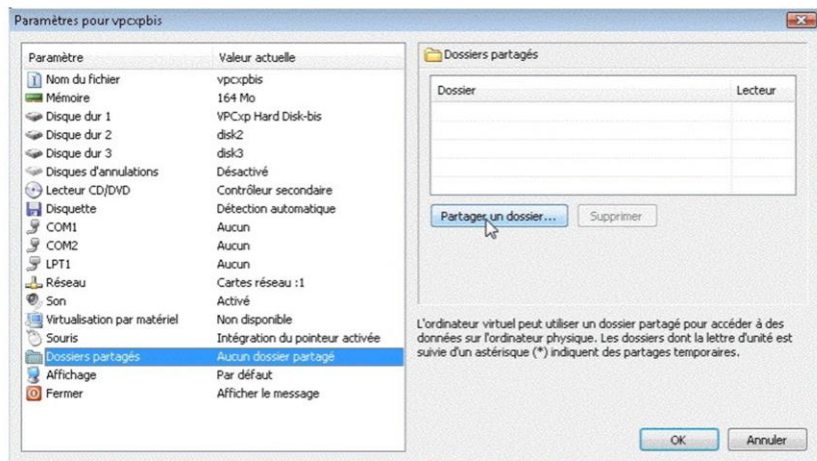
Paramètres pour vpcxpbis

| Paramètre | Valeur actuelle |
|---|---|
| Nom du fichier | vpcxpbis |
| Mémoire | 164 Mo |
| Disque dur 1 | VPCxp Hard Disk-bis |
| Disque dur 2 | disk2 |
| Disque dur 3 | disk3 |
| Disques d'annulations | Désactivé |
| Lecteur CD/DVD | Contrôleur secondaire |
| Disquette | Détection automatique |
| COM1 | Aucun |
| COM2 | Aucun |
| LPT1 | Aucun |
| Réseau | Cartes réseau :1 |
| Son | Activé |
| Virtualisation par matériel | Non disponible |
| Souris | Intégration du pointeur activée |
| Dossiers partagés | Aucun dossier partagé |
| Affichage | Par défaut |
| Fermer | Afficher le message |

Dossiers partagés

| Dossier | Lecteur |
|---|---|

Partager un dossier... Supprimer

L'ordinateur virtuel peut utiliser un dossier partagé pour accéder à des données sur l'ordinateur physique. Les dossiers dont la lettre d'unité est suivie d'un astérisque (*) indiquent des partages temporaires.

OK Annuler